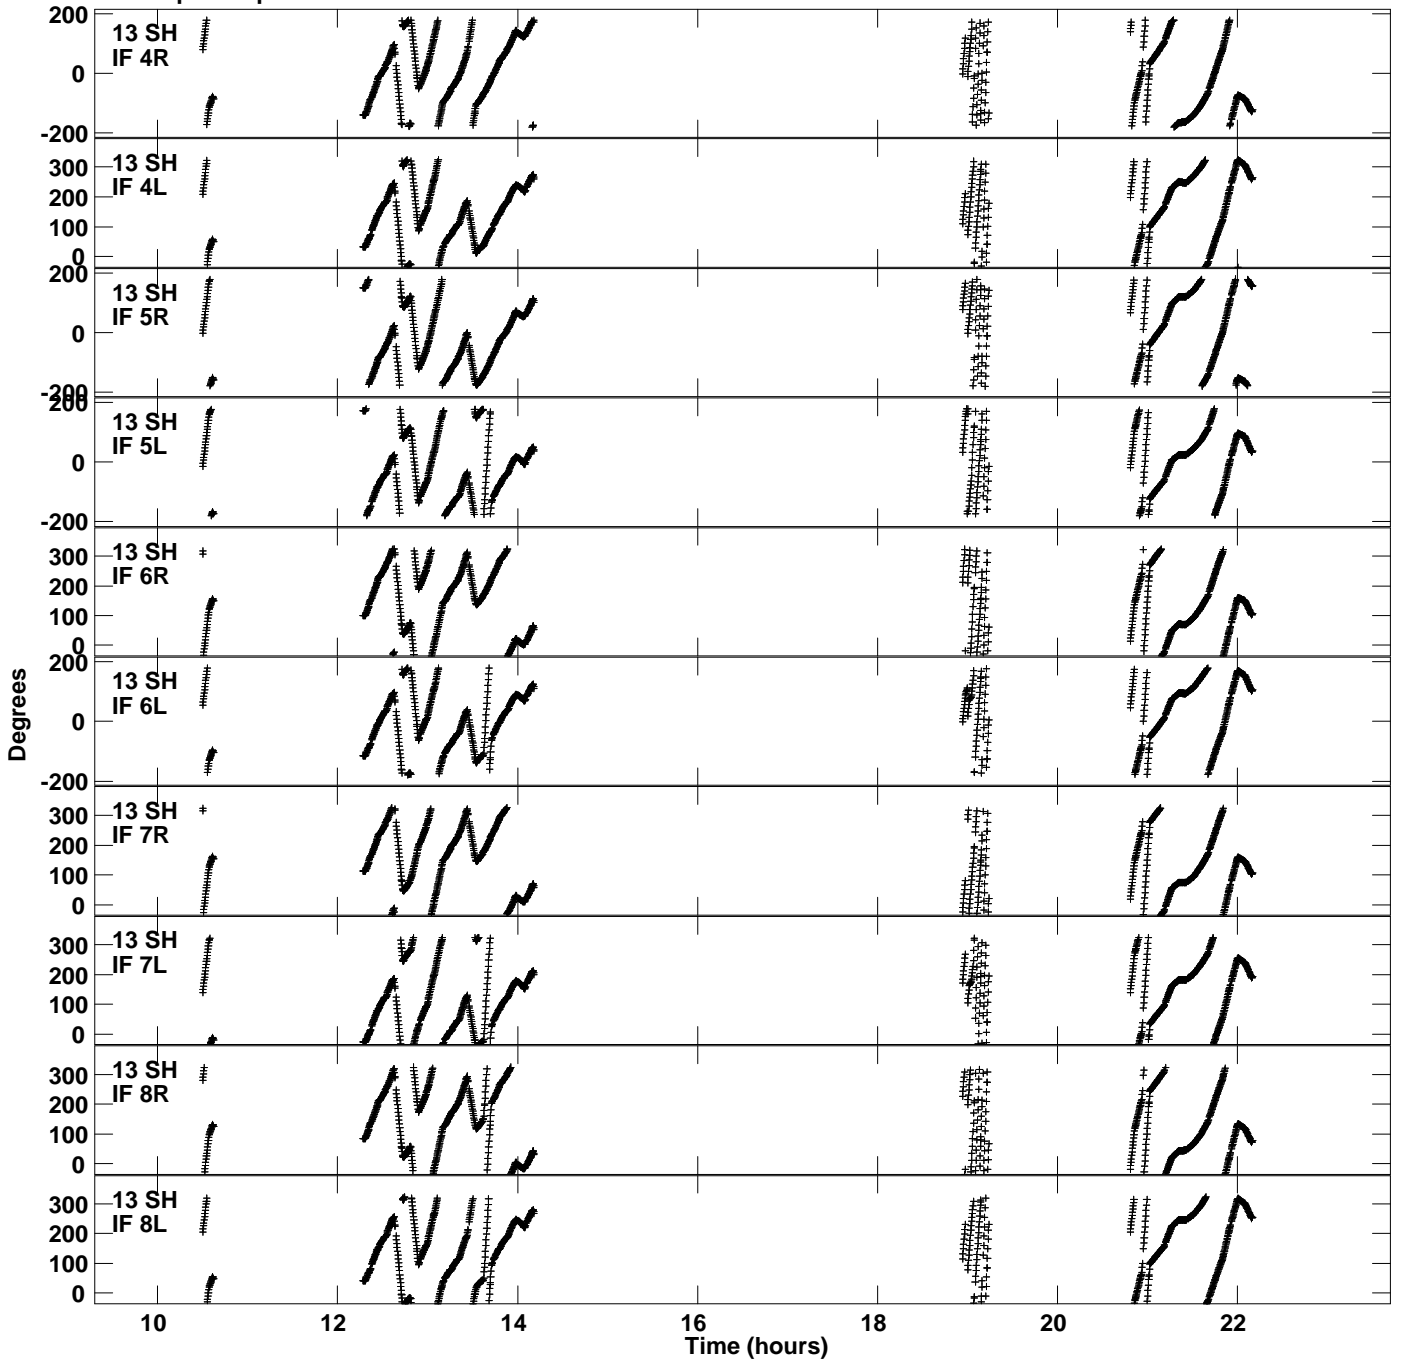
200
0
-200
13 SH
IF 4R

300
200
100
0
13 SH
IF 4L

200
0
-200
13 SH
IF 5R

200
0
-200
13 SH
IF 5L

300
200
100
0
13 SH
IF 6R

200
0
-200
13 SH
IF 6L

300
200
100
0
13 SH
IF 7R

300
200
100
0
13 SH
IF 7L

300
200
100
0
13 SH
IF 8R

300
200
100
0
13 SH
IF 8L

Degrees

10 12 14 16 18 20 22
Time (hours)